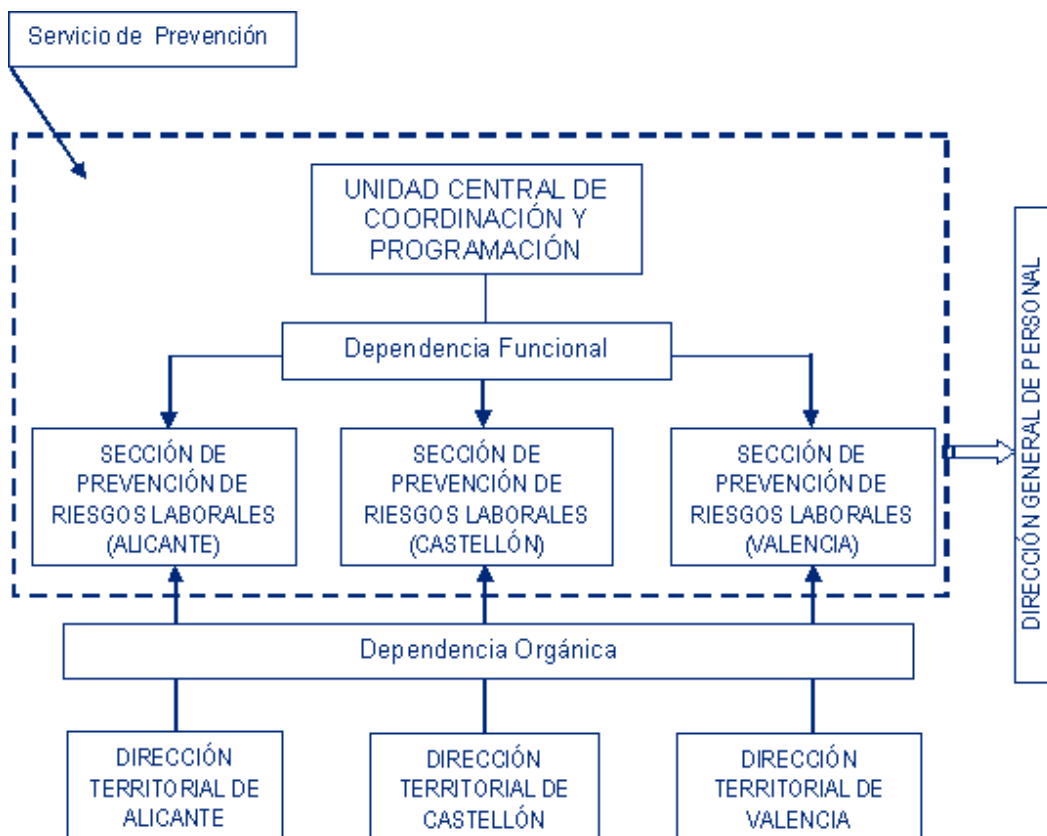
Servicio de Prevención

UNIDAD CENTRAL DE COORDINACIÓN Y PROGRAMACIÓN

Dependencia Funcional

SECCIÓN DE PREVENCIÓN DE RIESGOS LABORALES (ALICANTE)

SECCIÓN DE PREVENCIÓN DE RIESGOS LABORALES (CASTELLÓN)

SECCIÓN DE PREVENCIÓN DE RIESGOS LABORALES (VALENCIA)

DIRECCIÓN GENERAL DE PERSONAL

Dependencia Orgánica

DIRECCIÓN TERRITORIAL DE ALICANTE

DIRECCIÓN TERRITORIAL DE CASTELLÓN

DIRECCIÓN TERRITORIAL DE VALENCIA